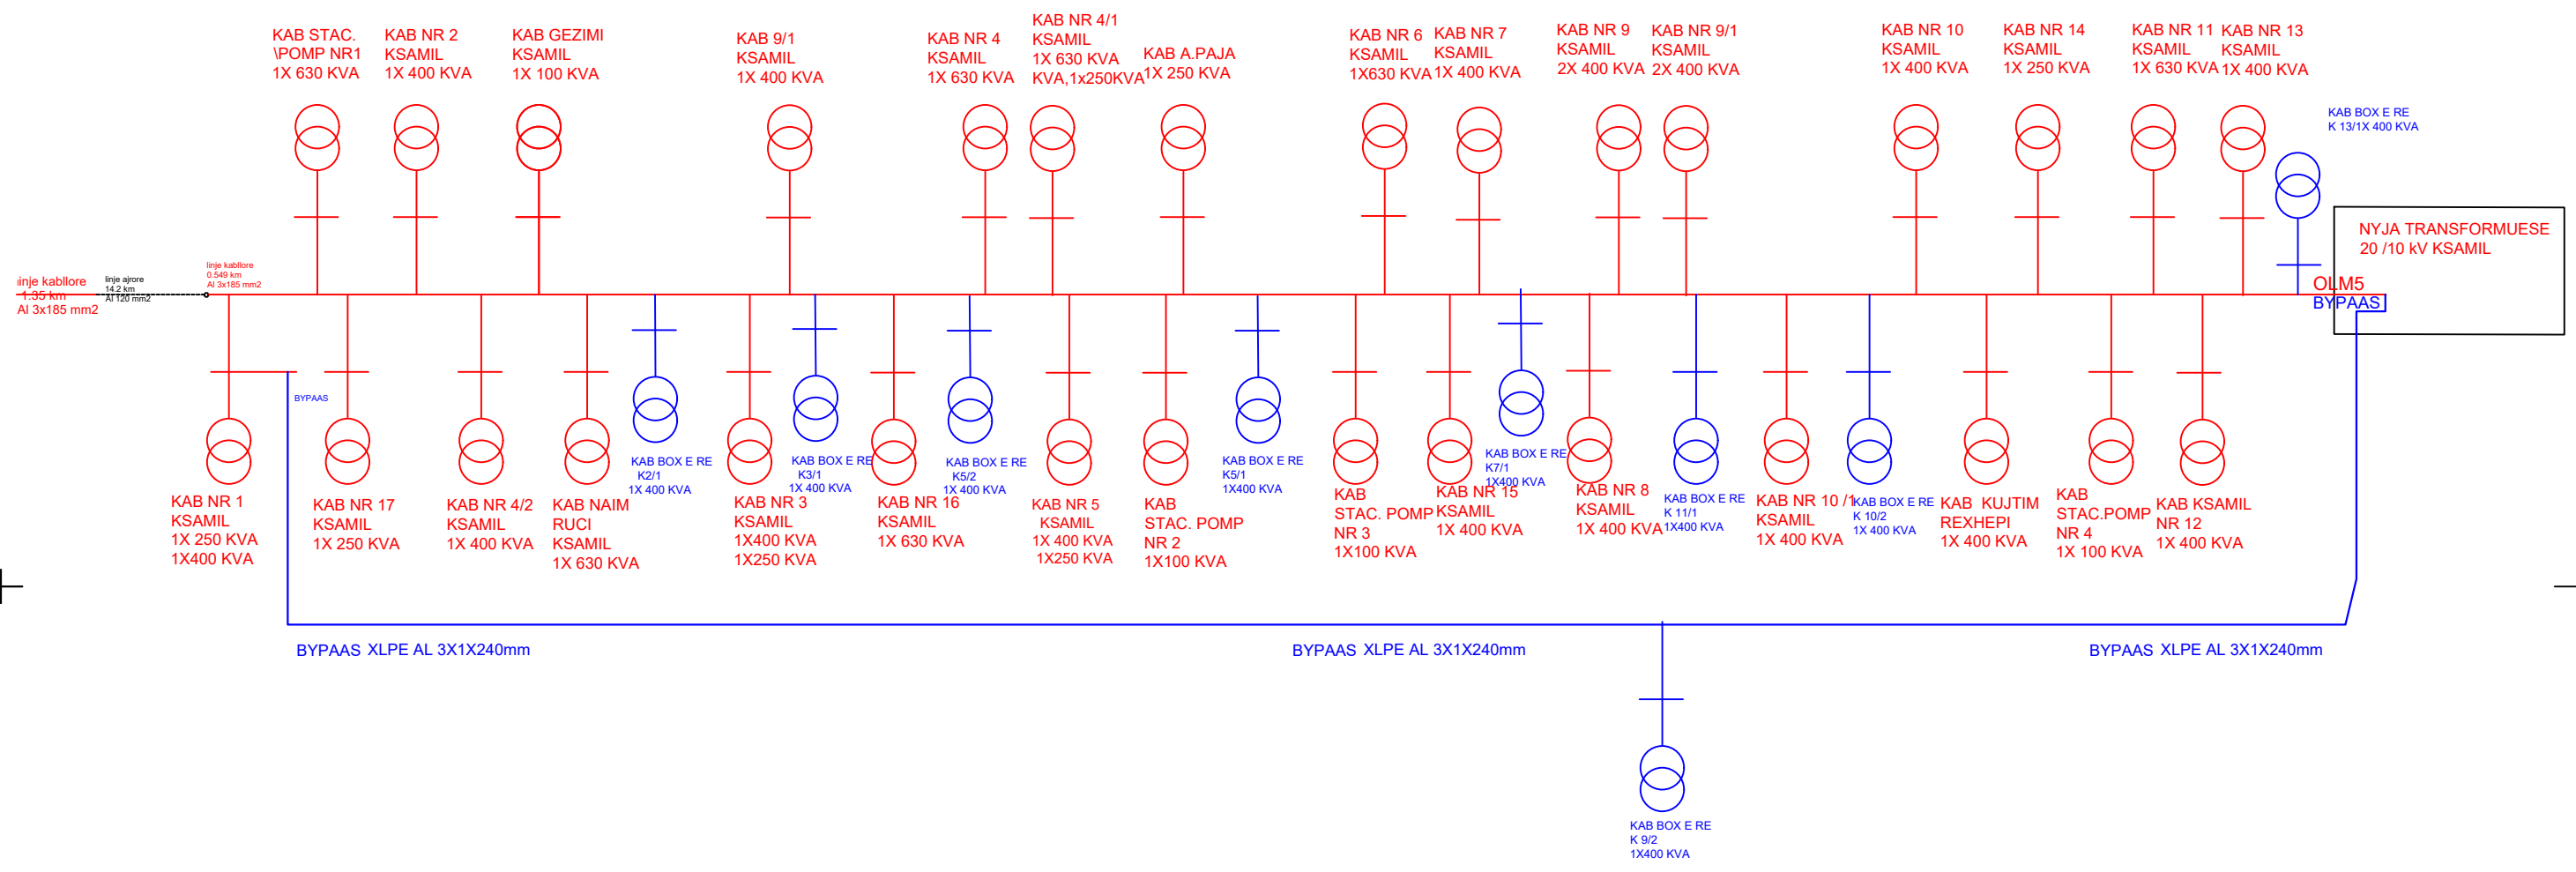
KAB STAC. \POMP NR1 1X 630 KVA

KAB NR 2 KSAMIL 1X 400 KVA

KAB GEZIMI KSAMIL 1X 100 KVA

KAB 9/1 KSAMIL 1X 400 KVA

KAB NR 4 KSAMIL 1X 630 KVA

KAB NR 4/1 KSAMIL 1X 630 KVA KVA,1x250KVA

KAB A.PAJA 1X 250 KVA

KAB NR 6 KSAMIL 1X630 KVA

KAB NR 7 KSAMIL 1X 400 KVA

KAB NR 9 KSAMIL 2X 400 KVA

KAB NR 9/1 KSAMIL 2X 400 KVA

KAB NR 10 KSAMIL 1X 400 KVA

KAB NR 14 KSAMIL 1X 250 KVA

KAB NR 11 KSAMIL 1X 630 KVA

KAB NR 13 KSAMIL 1X 400 KVA

KAB BOX E RE K 13/1X 400 KVA

NYJA TRANSFORMUESE 20 /10 kV KSAMIL

OLM5

BYPAAS

linje kabllore 1.35 km Al 3x185 mm2

linje ajrore 14.2 km Al 120 mm2

linje kabllore 0.549 km Al 3x185 mm2

BYPAAS

KAB NR 1 KSAMIL 1X 250 KVA 1X400 KVA

KAB NR 17 KSAMIL 1X 250 KVA

KAB NR 4/2 KSAMIL 1X 400 KVA

KAB NAIM RUCI KSAMIL 1X 630 KVA

KAB BOX E RE K2/1 1X 400 KVA

KAB NR 3 KSAMIL 1X400 KVA 1X250 KVA

KAB BOX E RE K3/1 1X 400 KVA

KAB NR 16 KSAMIL 1X 630 KVA

KAB BOX E RE K5/2 1X 400 KVA

KAB NR 5 KSAMIL 1X 400 KVA 1X250 KVA

KAB STAC. POMP NR 2 1X100 KVA

KAB BOX E RE K5/1 1X400 KVA

KAB STAC. POMP NR 3 1X100 KVA

KAB NR 15 KSAMIL 1X 400 KVA

KAB BOX E RE K7/1 1X400 KVA

KAB NR 8 KSAMIL 1X 400 KVA

KAB BOX E RE K 11/1 1X400 KVA

KAB NR 10 /1 KSAMIL 1X 400 KVA

KAB BOX E RE K 10/2 1X 400 KVA

KAB KUJTIM REXHEPI 1X 400 KVA

KAB STAC.POMP NR 4 1X 100 KVA

KAB KSAMIL NR 12 1X 400 KVA

BYPAAS XLPE AL 3X1X240mm

BYPAAS XLPE AL 3X1X240mm

BYPAAS XLPE AL 3X1X240mm

KAB BOX E RE K 9/2 1X400 KVA